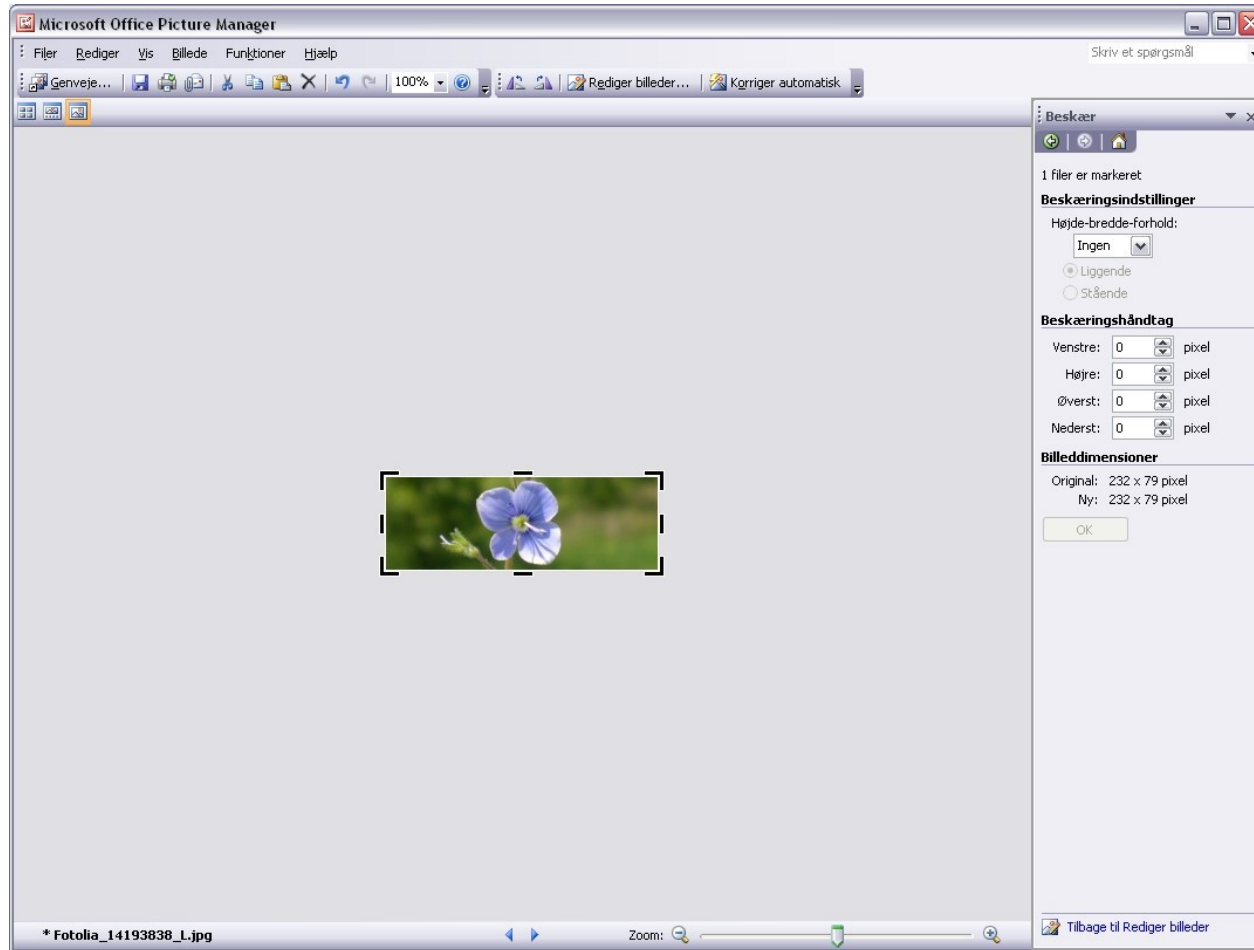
Microsoft Office Picture Manager

Filer Rediger Vis Billede Funktioner Hjælp

Skriv et spørgsmål

Genveje... 100% Rediger billeder... Korriger automatisk

Beskær

1 filer er markeret

Beskæringsindstillinger

Højde-bredde-forhold:

Ingen

Liggende

Stående

Beskæringshåndtag

Venstre: 0 pixel

Højre: 0 pixel

Øverst: 0 pixel

Nederst: 0 pixel

Billeddimensioner

Original: 232 x 79 pixel

Ny: 232 x 79 pixel

OK

Tilbage til Rediger billeder

* Fotolia_14193838_L.jpg

Zoom: